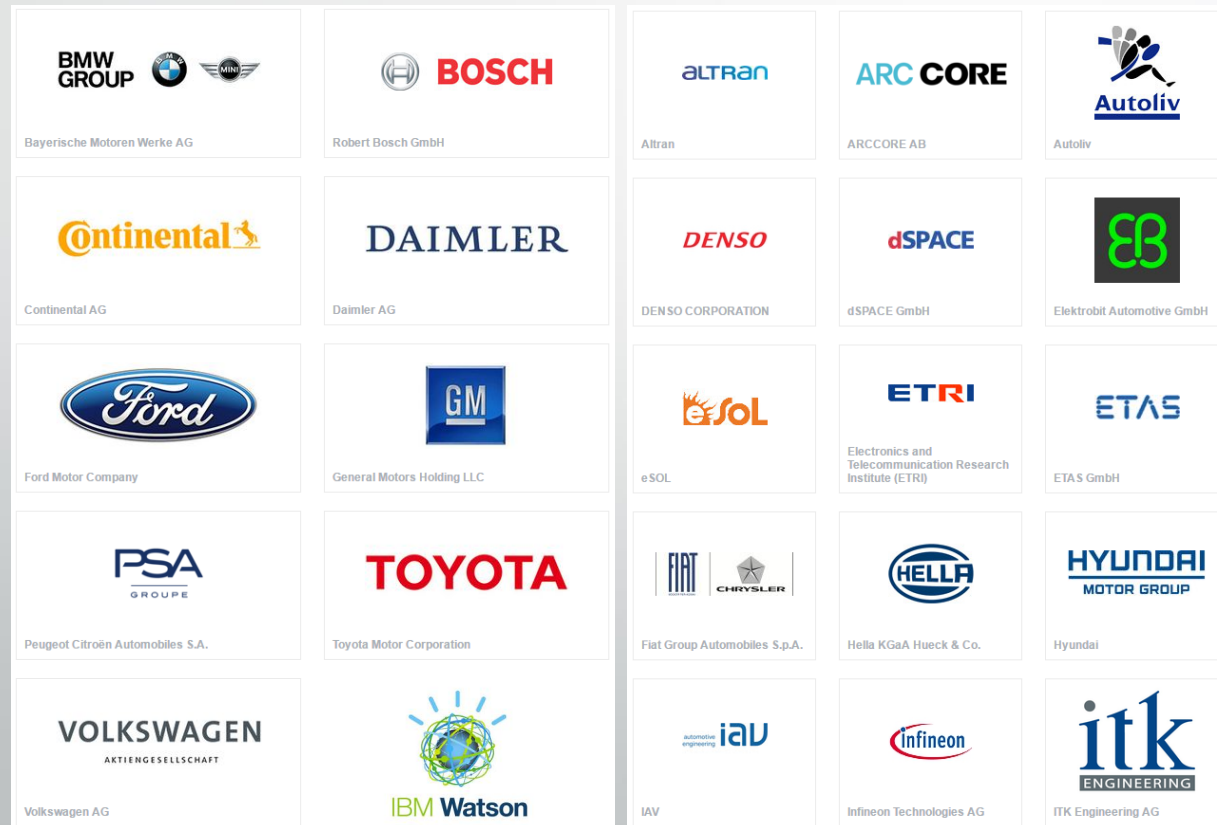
BMW GROUP MINI

Bayerische Motoren Werke AG

BOSCH

Robert Bosch GmbH

Continental

Continental AG

DAIMLER

Daimler AG

Ford

Ford Motor Company

GM

General Motors Holding LLC

PSA GROUPE

Peugeot Citroën Automobiles S.A.

TOYOTA

Toyota Motor Corporation

VOLKSWAGEN AKTIENGESELLSCHAFT

Volkswagen AG

IBM Watson

altran

Altran

ARC CORE

ARCCORE AB

Autoliv

Autoliv

DENSO

DENSO CORPORATION

dSPACE

dSPACE GmbH

EB

Elektrobit Automotive GmbH

eSOL

eSOL

ETRI

Electronics and Telecommunication Research Institute (ETRI)

ETAS

ETAS GmbH

FIAT CHRYSLER

Fiat Group Automobiles S.p.A.

HELLA

Hella KGaA Hueck & Co.

HYUNDAI MOTOR GROUP

Hyundai

automotive engineering iav

IAV

infineon

Infineon Technologies AG

itk ENGINEERING

ITK Engineering AG